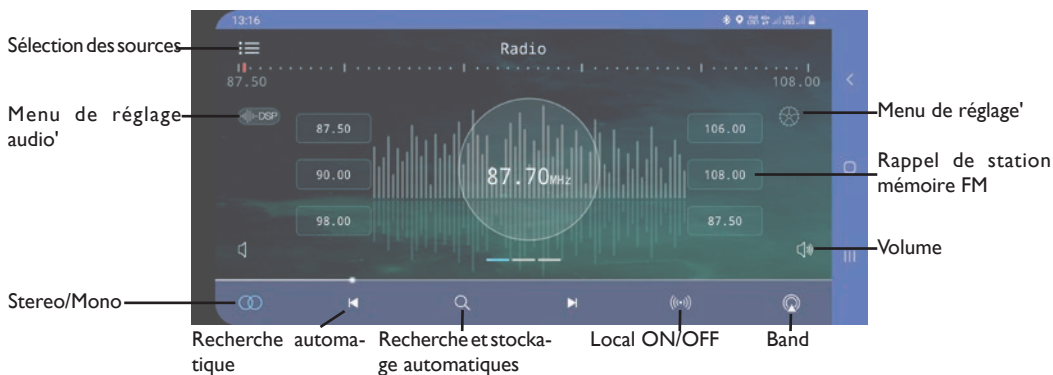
13:16

Sélection des sources

Radio

87.50

108.00

Menu de réglage audio'

DSP

87.50

90.00

98.00

87.70MHz

106.00

108.00

87.50

Menu de réglage'

Rappel de station mémoire FM

Volume

Stereo/Mono

Recherche automatique

Recherche et stockage automatiques

Local ON/OFF

Band